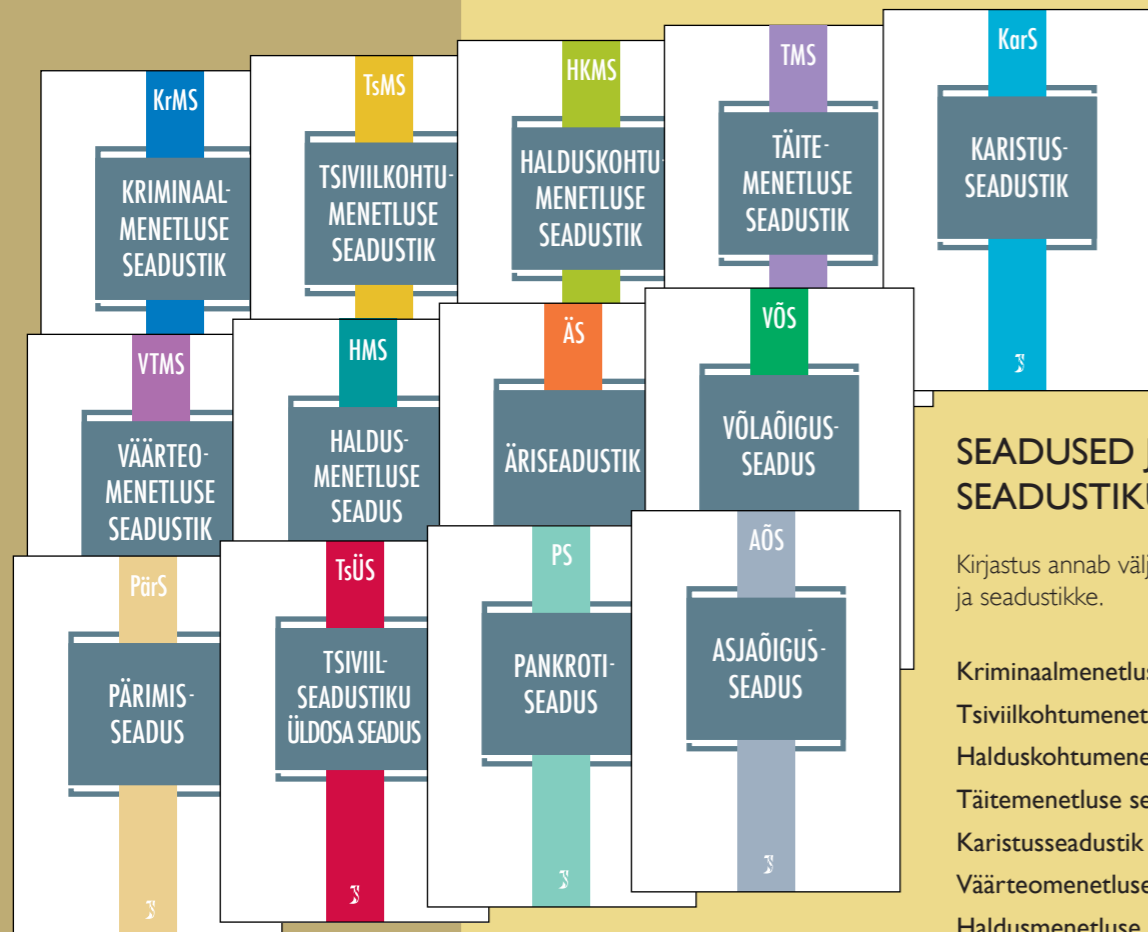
KrMS
KRIMINAALMENETLUSE SEADUSTIK

TsMS
TSIVIILKOHTUMENETLUSE SEADUSTIK

HKMS
HALDUSKOHTUMENETLUSE SEADUSTIK

TMS
TÄITEMENETLUSE SEADUSTIK

KarS
KARISTUSSEADUSTIK

VTMS
VÄÄRTEOMENETLUSE SEADUSTIK

HMS
HALDUSMENETLUSE SEADUS

ÄS
ÄRISEADUSTIK

VÕS
VÕLAÕIGUSSEADUS

PärS
PÄRIMISSEADUS

TsÜS
TSIVIILSEADUSTIKU ÜLDOSA SEADUS

PS
PANKROTISEADUS

AÕS
ASJAÕIGUSSEADUS

SEADUSED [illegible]
SEADUSTIK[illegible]

Kirjastus annab välj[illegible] ja seadustikke.

Kriminaalmenetlu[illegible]
Tsiviilkohtumenet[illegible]
Halduskohtumene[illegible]
Täitemenetluse se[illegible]
Karistusseadustik
Väärteomenetluse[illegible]
Haldusmenetluse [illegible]